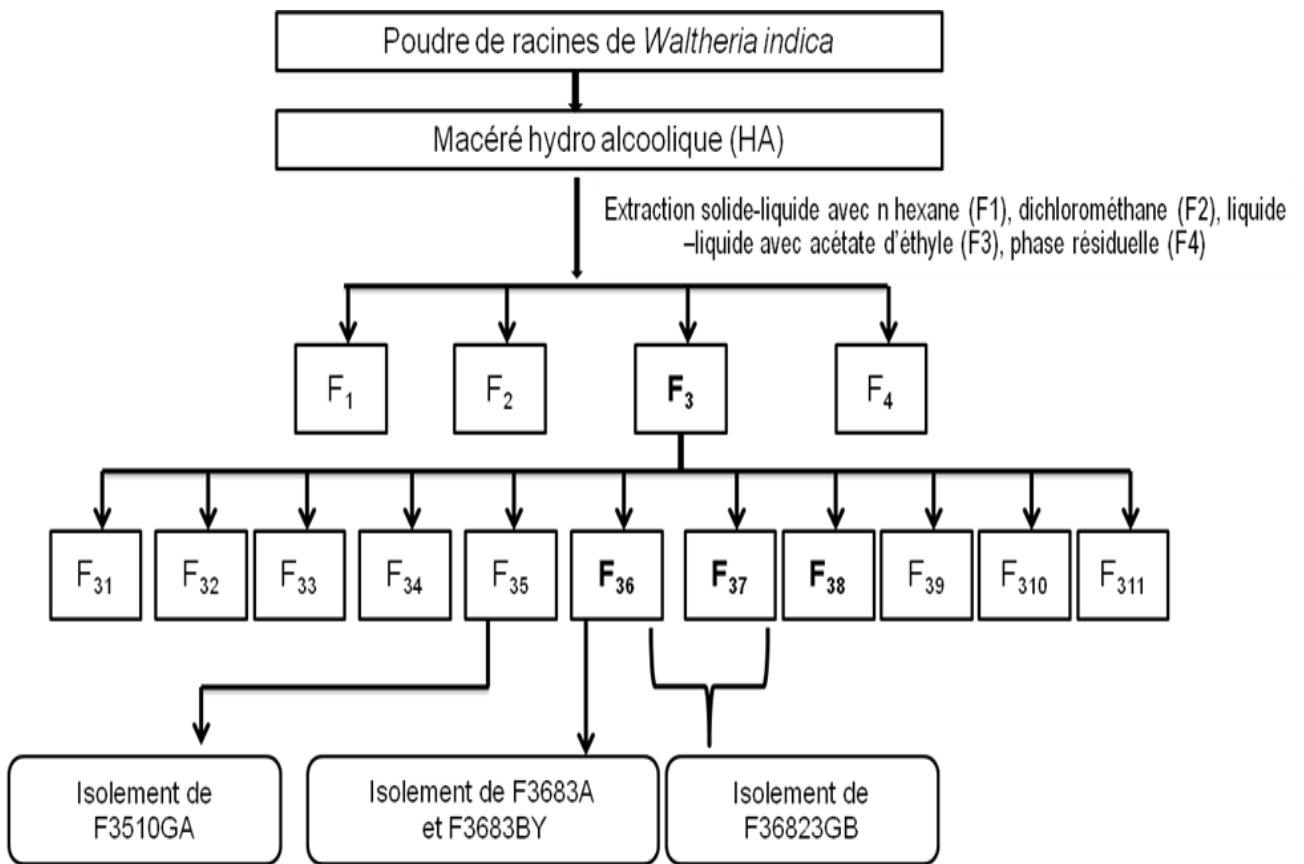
Poudre de racines de *Waltheria indica*

Macéré hydro alcoolique (HA)

Extraction solide-liquide avec n hexane (F1), dichlorométhane (F2), liquide –liquide avec acétate d'éthyle (F3), phase résiduelle (F4)

$F_1$

$F_2$

$F_3$

$F_4$

$F_{31}$

$F_{32}$

$F_{33}$

$F_{34}$

$F_{35}$

$F_{36}$

$F_{37}$

$F_{38}$

$F_{39}$

$F_{310}$

$F_{311}$

Isolement de F3510GA

Isolement de F3683A et F3683BY

Isolement de F36823GB